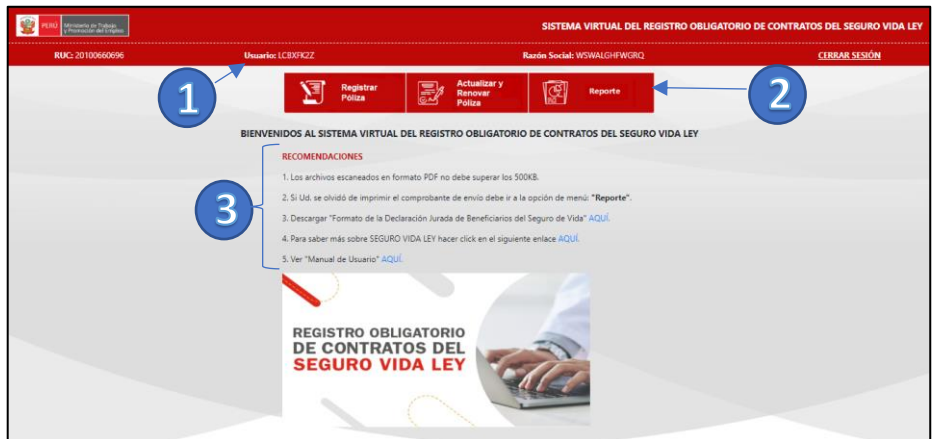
PERÚ Ministerio de Trabajo y Promoción del Empleo

SISTEMA VIRTUAL DEL REGISTRO OBLIGATORIO DE CONTRATOS DEL SEGURO VIDA LEY

RUC: 20100660696 Usuario: LCBXFK2Z Razón Social: WSWALGHFWGRQ CERRAR SESIÓN

1

Registrar Póliza

Actualizar y Renovar Póliza

Reporte

2

BIENVENIDOS AL SISTEMA VIRTUAL DEL REGISTRO OBLIGATORIO DE CONTRATOS DEL SEGURO VIDA LEY

3

RECOMENDACIONES

1. Los archivos escaneados en formato PDF no debe superar los 500KB.

2. Si Ud. se olvidó de imprimir el comprobante de envío debe ir a la opción de menú: "Reporte".

3. Descargar "Formato de la Declaración Jurada de Beneficiarios del Seguro de Vida" AQUÍ.

4. Para saber más sobre SEGURO VIDA LEY hacer click en el siguiente enlace AQUÍ.

5. Ver "Manual de Usuario" AQUÍ.

REGISTRO OBLIGATORIO DE CONTRATOS DEL SEGURO VIDA LEY